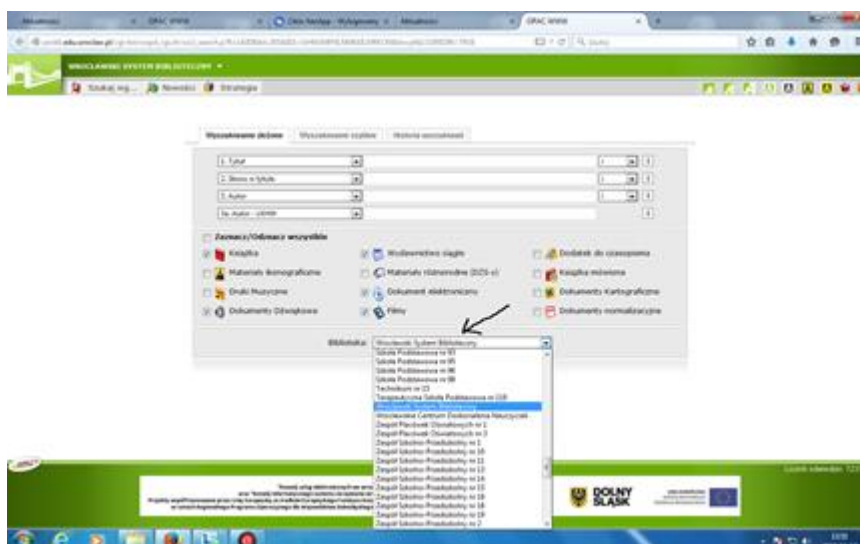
Aktualności | OPAC WWW | Okno Nerdpp - Wyłączony | Aktualności | OPAC WWW

WROCŁAWSKI SYSTEM BIBLIOTECZNY

Szukaj org... Nowości Strategia

Wyszukiwanie złożone | Wyszukiwanie ścisłe | Historia wyszukiwań

1. Tytuł
2. Słowo w tytule
3. Autor
3a. Autor - UKHW

Zaznacz/Odznacz wszystkie

Książka
Wydawnictwo ciągłe
Dodatek do czasopisma
Materiały ikonograficzne
Materiały różnorodne (DZS-s)
Książka mówiona
Druki Muzyczne
Dokument elektroniczny
Dokumenty Kartograficzne
Dokumenty Dźwiękowe
Filmy
Dokumenty normalizacyjne

Biblioteka: Wrocławski System Biblioteczny

Szkoła Podstawowa nr 93
Szkoła Podstawowa nr 95
Szkoła Podstawowa nr 96
Szkoła Podstawowa nr 98
Technikum nr 15
Terapeutyczna Szkoła Podstawowa nr 118
Wrocławski System Biblioteczny
Wrocławskie Centrum Doskonalenia Nauczycieli
Zespół Placówek Oświatowych nr 1
Zespół Placówek Oświatowych nr 2
Zespół Szkolno-Przedszkolny nr 1
Zespół Szkolno-Przedszkolny nr 10
Zespół Szkolno-Przedszkolny nr 11
Zespół Szkolno-Przedszkolny nr 12
Zespół Szkolno-Przedszkolny nr 13
Zespół Szkolno-Przedszkolny nr 14
Zespół Szkolno-Przedszkolny nr 15
Zespół Szkolno-Przedszkolny nr 16
Zespół Szkolno-Przedszkolny nr 17
Zespół Szkolno-Przedszkolny nr 18
Zespół Szkolno-Przedszkolny nr 19
Zespół Szkolno-Przedszkolny nr 2

DOLNY ŚLĄSK

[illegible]